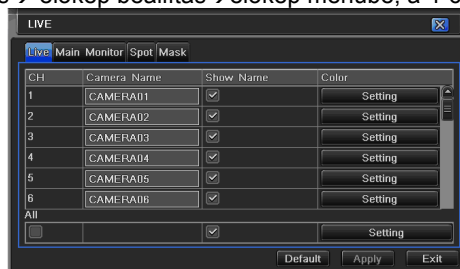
s → eszköz beállítás → élőkép menübe, a 4-5

LIVE

Live Main Monitor Spot Mask

| CH | Camera Name | Show Name | Color |
|---|---|---|---|
| 1 | CAMERA01 | ☑ | Setting |
| 2 | CAMERA02 | ☑ | Setting |
| 3 | CAMERA03 | ☑ | Setting |
| 4 | CAMERA04 | ☑ | Setting |
| 5 | CAMERA05 | ☑ | Setting |
| 6 | CAMERA06 | ☑ | Setting |

All

| ☐ | | ☑ | Setting |
|---|---|---|---|

Default Apply Exit